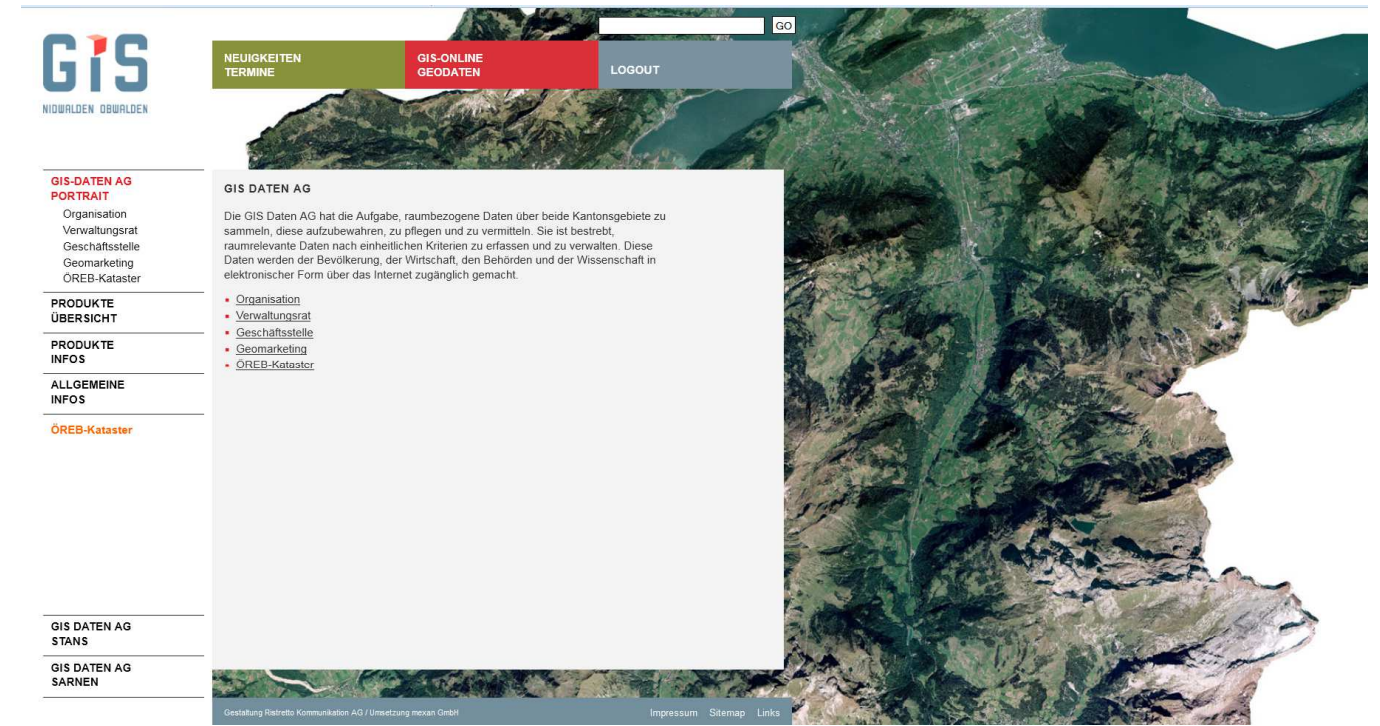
GO

GIS
NIDWALDEN OBWALDEN

NEUIGKEITEN
TERMINE

GIS-ONLINE
GEODATEN

LOGOUT

GIS-DATEN AG
PORTRAIT
Organisation
Verwaltungsrat
Geschäftsstelle
Geomarketing
ÖREB-Kataster

PRODUKTE
ÜBERSICHT

PRODUKTE
INFOS

ALLGEMEINE
INFOS

ÖREB-Kataster

GIS DATEN AG
STANS

GIS DATEN AG
SARNEN

GIS DATEN AG

Die GIS Daten AG hat die Aufgabe, raumbezogene Daten über beide Kantonsgebiete zu sammeln, diese aufzubewahren, zu pflegen und zu vermitteln. Sie ist bestrebt, raumrelevante Daten nach einheitlichen Kriterien zu erfassen und zu verwalten. Diese Daten werden der Bevölkerung, der Wirtschaft, den Behörden und der Wissenschaft in elektronischer Form über das Internet zugänglich gemacht.

- Organisation
- Verwaltungsrat
- Geschäftsstelle
- Geomarketing
- ÖREB-Kataster

Gestaltung Ristretto Kommunikation AG / Umsetzung mexan GmbH

Impressum Sitemap Links